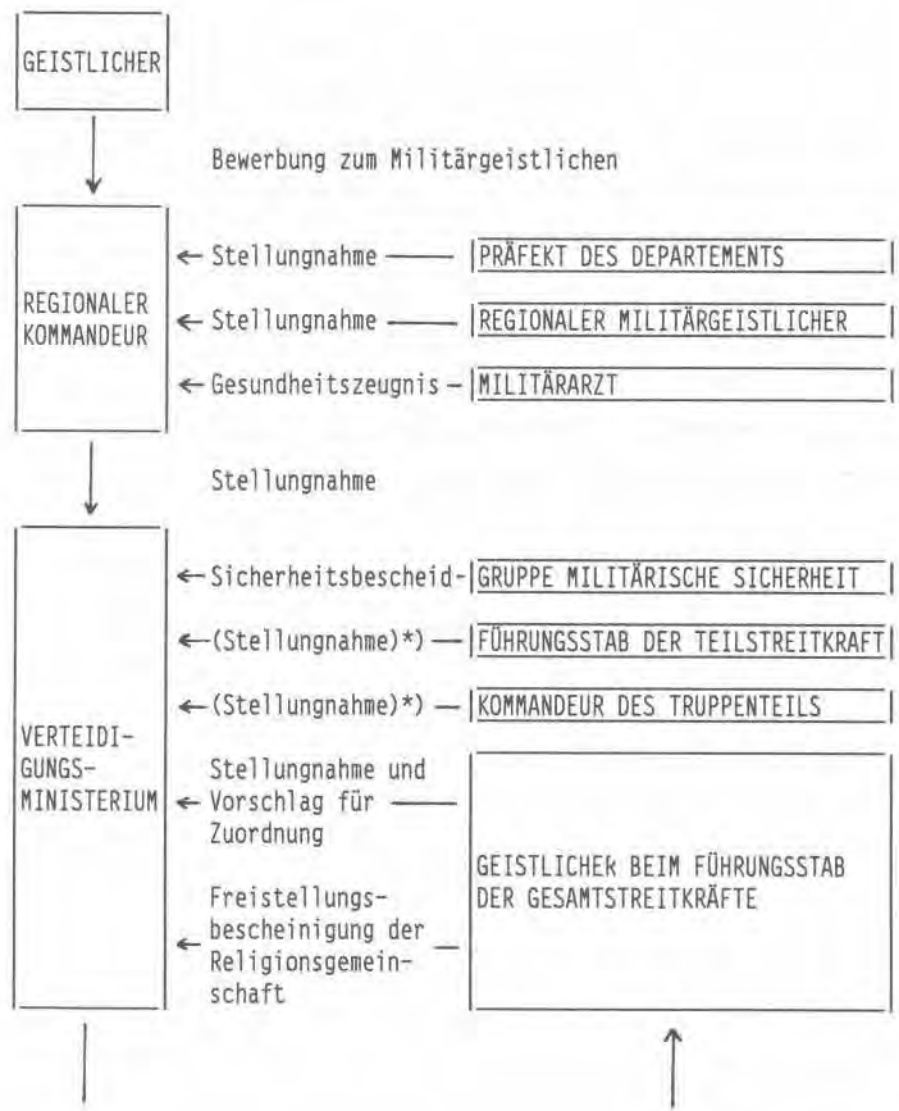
GEISTLICHER

Bewerbung zum Militärgeistlichen

REGIONALER KOMMANDEUR

Stellungnahme — PRÄFEKT DES DEPARTEMENTS

Stellungnahme — REGIONALER MILITÄRGEISTLICHER

Gesundheitszeugnis — MILITÄRARZT

Stellungnahme

VERTEIDIGUNGSMINISTERIUM

Sicherheitsbescheid — GRUPPE MILITÄRISCHE SICHERHEIT

(Stellungnahme)*) — FÜHRUNGSSTAB DER TEILSTREITKRAFT

(Stellungnahme)*) — KOMMANDEUR DES TRUPPENTEILS

Stellungnahme und Vorschlag für Zuordnung —

Freistellungsbescheinigung der Religionsgemeinschaft —

GEISTLICHEK BEIM FÜHRUNGSSTAB DER GESAMTSTREITKRÄFTE